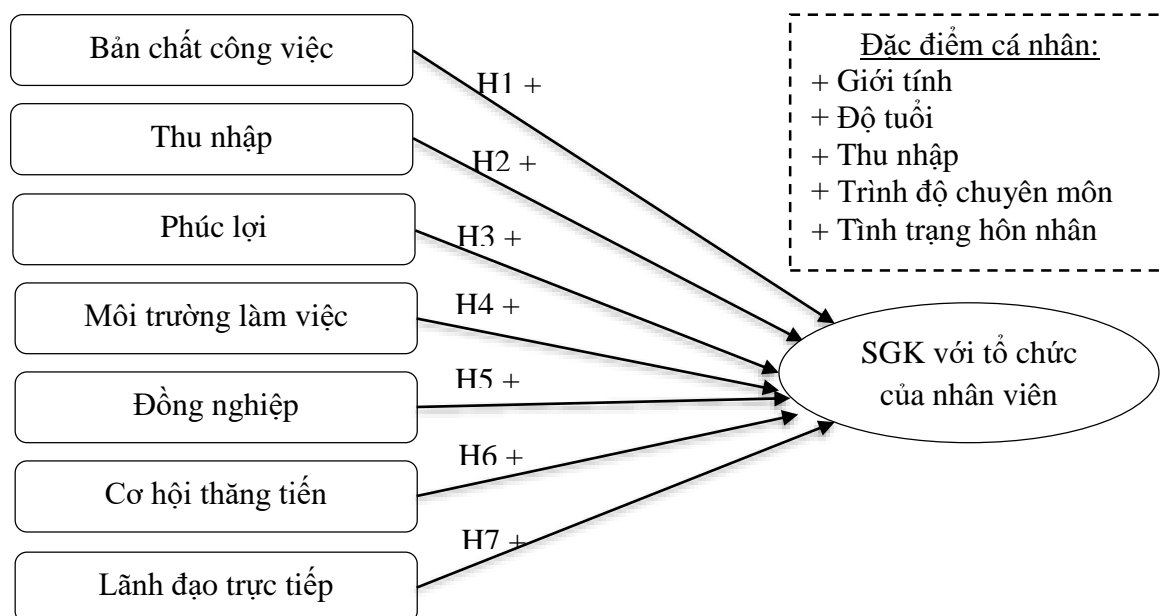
Bản chất công việc

Thu nhập

Phúc lợi

Môi trường làm việc

Đồng nghiệp

Cơ hội thăng tiến

Lãnh đạo trực tiếp

H1 +

H2 +

H3 +

H4 +

H5 +

H6 +

H7 +

Đặc điểm cá nhân:
+ Giới tính
+ Độ tuổi
+ Thu nhập
+ Trình độ chuyên môn
+ Tình trạng hôn nhân

SGK với tổ chức của nhân viên